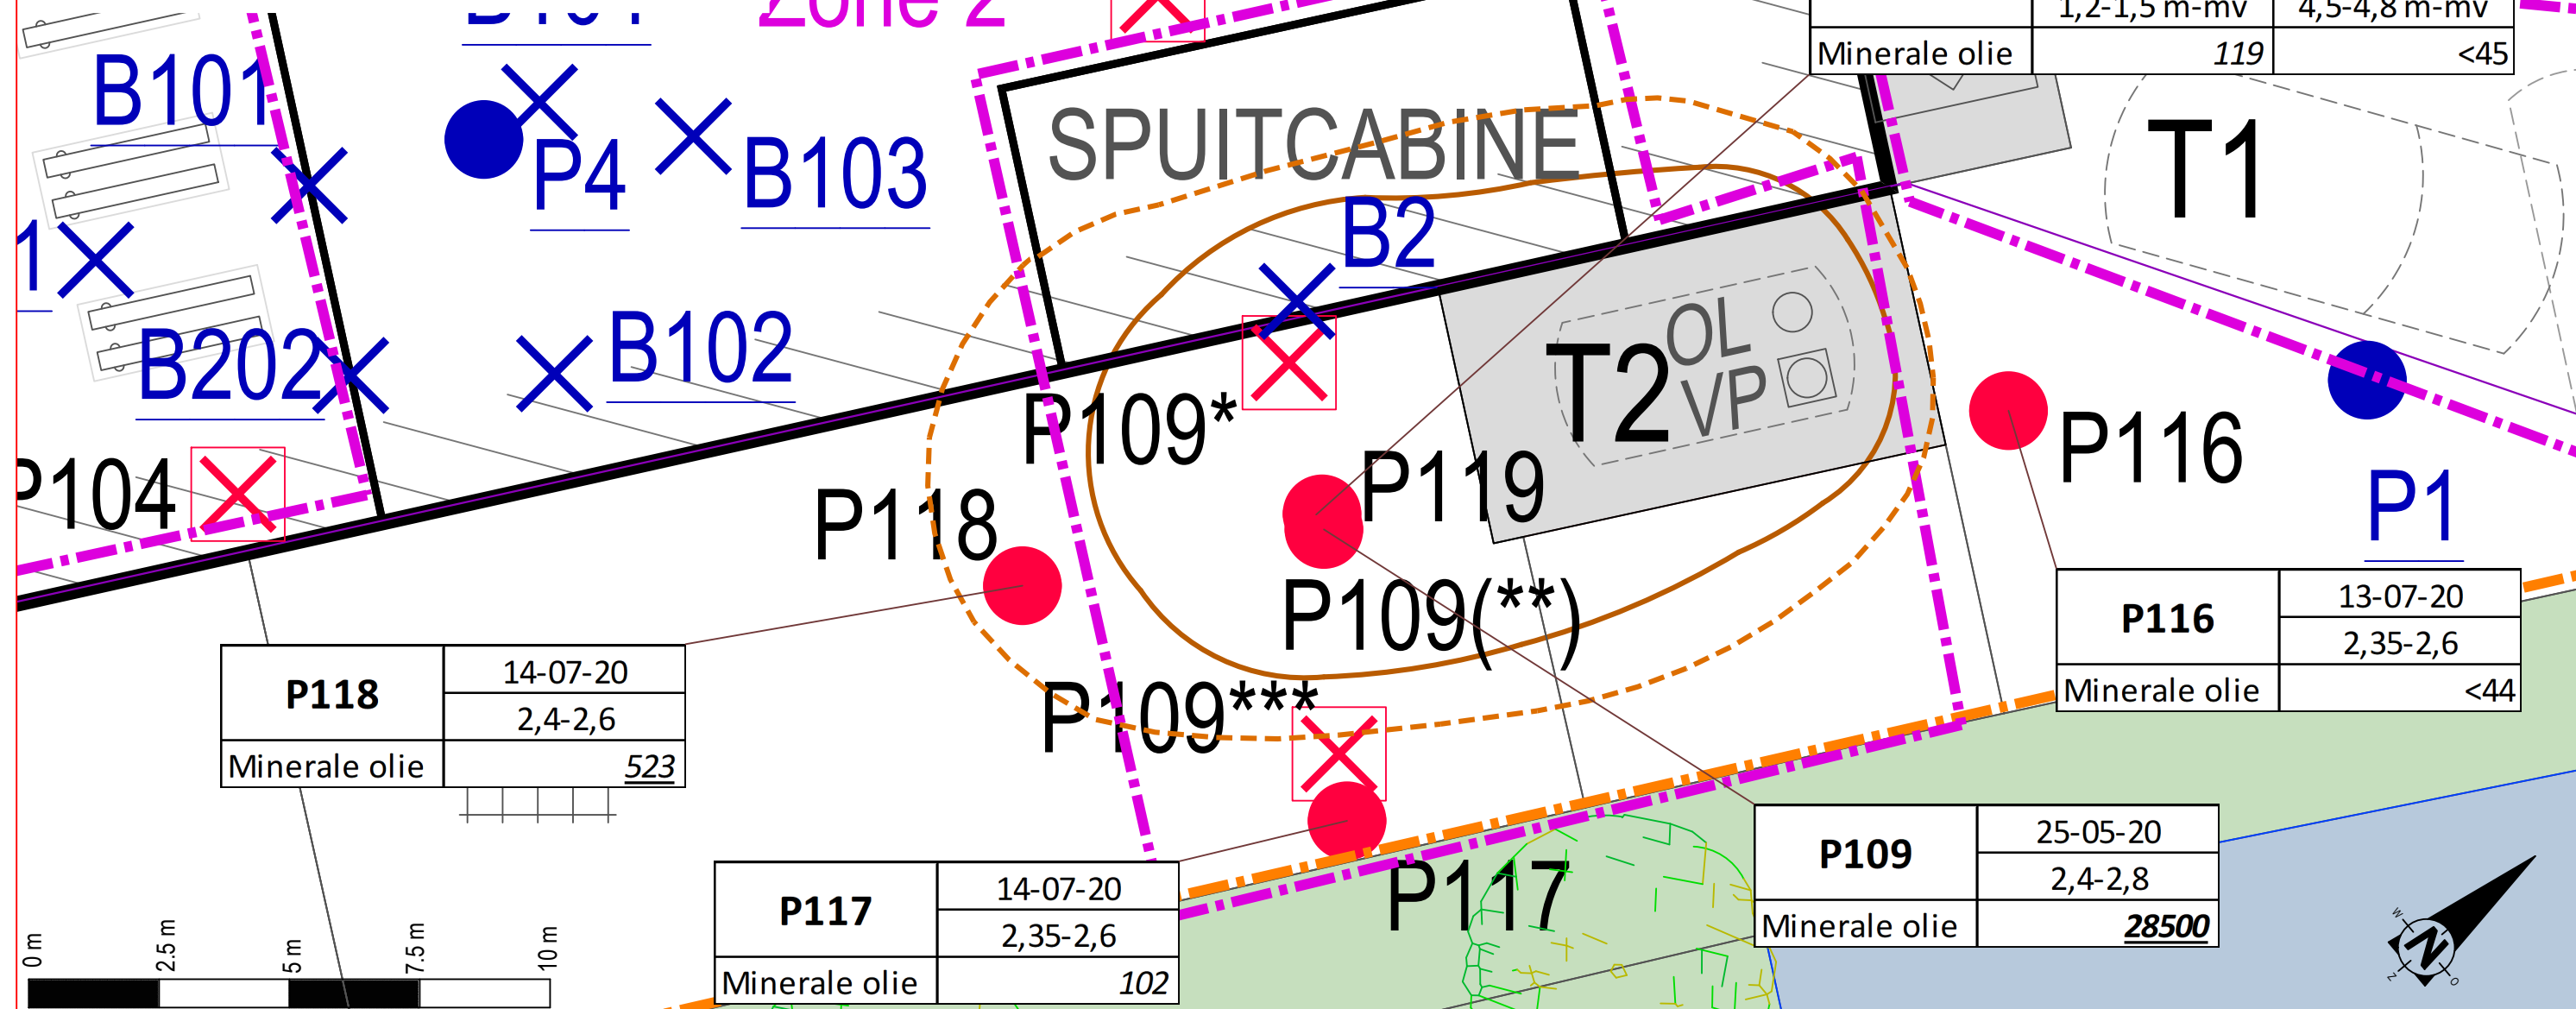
Zone 2

| | 1,2-1,5 m-mv | 4,5-4,8 m-mv |
|---|---|---|
| Minerale olie | 119 | <45 |

B101
P4
B103
SPUITCABINE
T1
B2
B202
B102
OL
VP
T2
P104
P109*
P119
P116
P1
P118
P109(**)
P109***
P117

| P118 | 14-07-20 |
|---|---|
| | 2,4-2,6 |
| Minerale olie | 523 |

| P116 | 13-07-20 |
|---|---|
| | 2,35-2,6 |
| Minerale olie | <44 |

| P117 | 14-07-20 |
|---|---|
| | 2,35-2,6 |
| Minerale olie | 102 |

| P109 | 25-05-20 |
|---|---|
| | 2,4-2,8 |
| Minerale olie | 28500 |

0 m
2.5 m
5 m
7.5 m
10 m
N